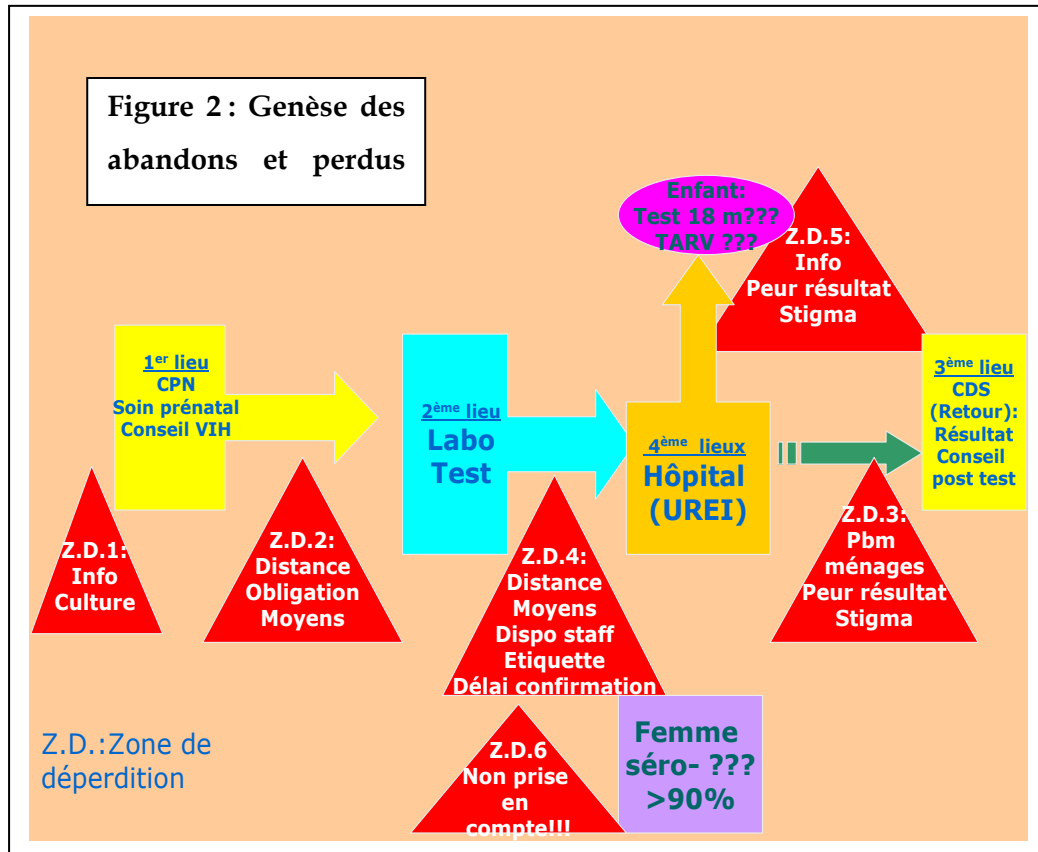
Figure 2 : Genèse des abandons et perdus

Enfant:
Test 18 m???
TARV ???

Z.D.5:
Info
Peur résultat
Stigma

1$^{er}$ lieu
CPN
Soin prénatal
Conseil VIH

2$^{ème}$ lieu
Labo
Test

4$^{ème}$ lieux
Hôpital
(UREI)

3$^{ème}$ lieu
CDS
(Retour):
Résultat
Conseil
post test

Z.D.1:
Info
Culture

Z.D.2:
Distance
Obligation
Moyens

Z.D.4:
Distance
Moyens
Dispo staff
Etiquette
Délai confirmation

Z.D.3:
Pbm
ménages
Peur résultat
Stigma

Z.D.:Zone de déperdition

Z.D.6
Non prise
en
compte!!!

Femme
séro- ???
>90%